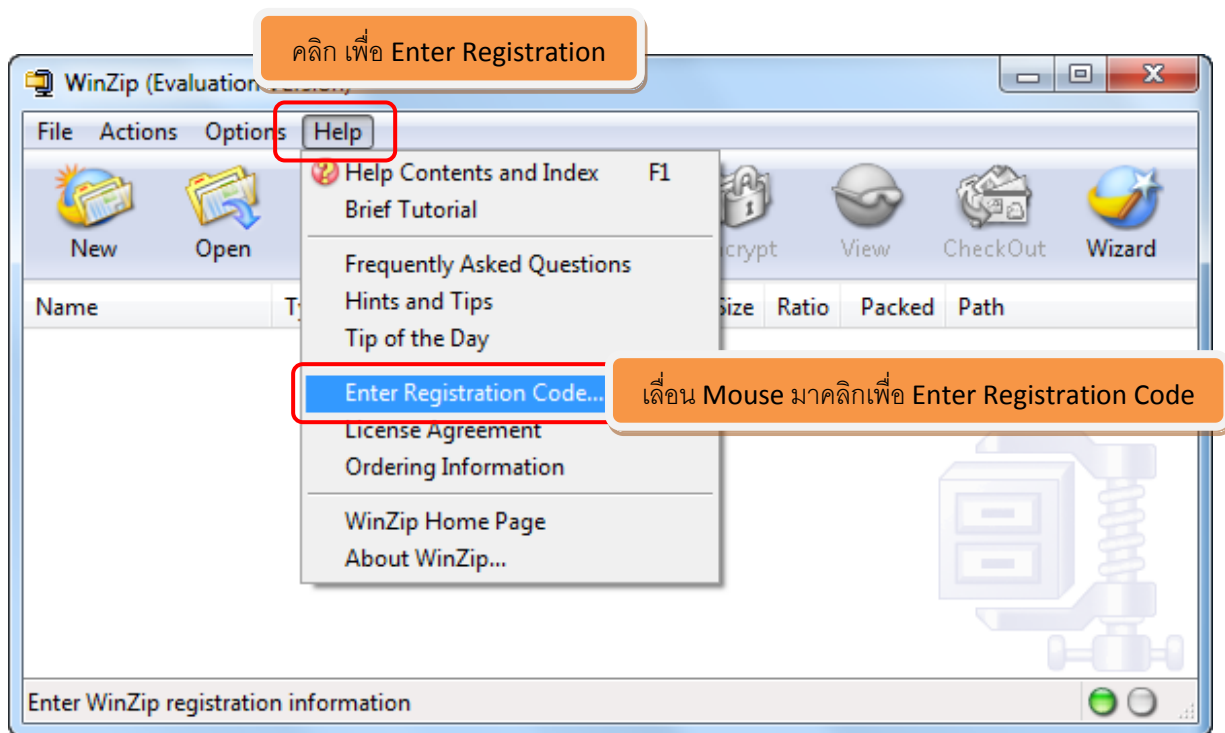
คลิก เพื่อ Enter Registration

WinZip (Evaluation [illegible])

File Actions Options Help

Help Contents and Index F1
Brief Tutorial

Frequently Asked Questions
Hints and Tips
Tip of the Day

Enter Registration Code...
License Agreement
Ordering Information

WinZip Home Page
About WinZip...

เลื่อน Mouse มาคลิกเพื่อ Enter Registration Code

New Open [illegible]crypt View CheckOut Wizard

Name Ty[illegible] Size Ratio Packed Path

Enter WinZip registration information